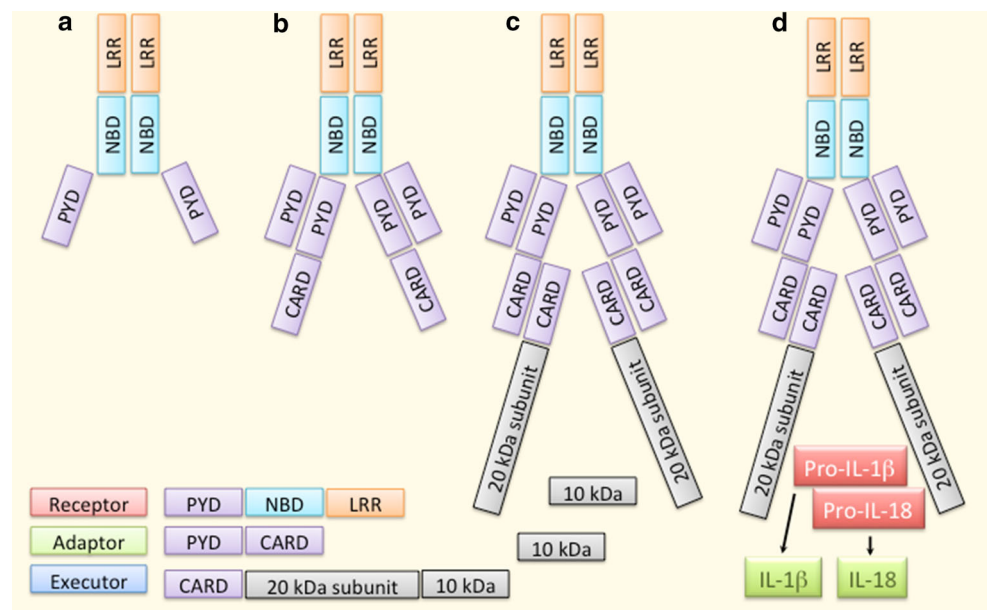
a

LRR LRR

NBD NBD

PYD PYD

b

LRR LRR

NBD NBD

PYD PYD PYD PYD

CARD CARD

c

LRR LRR

NBD NBD

PYD PYD PYD PYD

CARD CARD CARD CARD

20 kDa subunit 20 kDa subunit

10 kDa

10 kDa

d

LRR LRR

NBD NBD

PYD PYD PYD PYD

CARD CARD CARD CARD

20 kDa subunit 20 kDa subunit

Pro-IL-1β

Pro-IL-18

IL-1β IL-18

| | | | |
|---|---|---|---|
| Receptor | PYD | NBD | LRR |
| Adaptor | PYD | CARD | |
| Executor | CARD | 20 kDa subunit | 10 kDa |